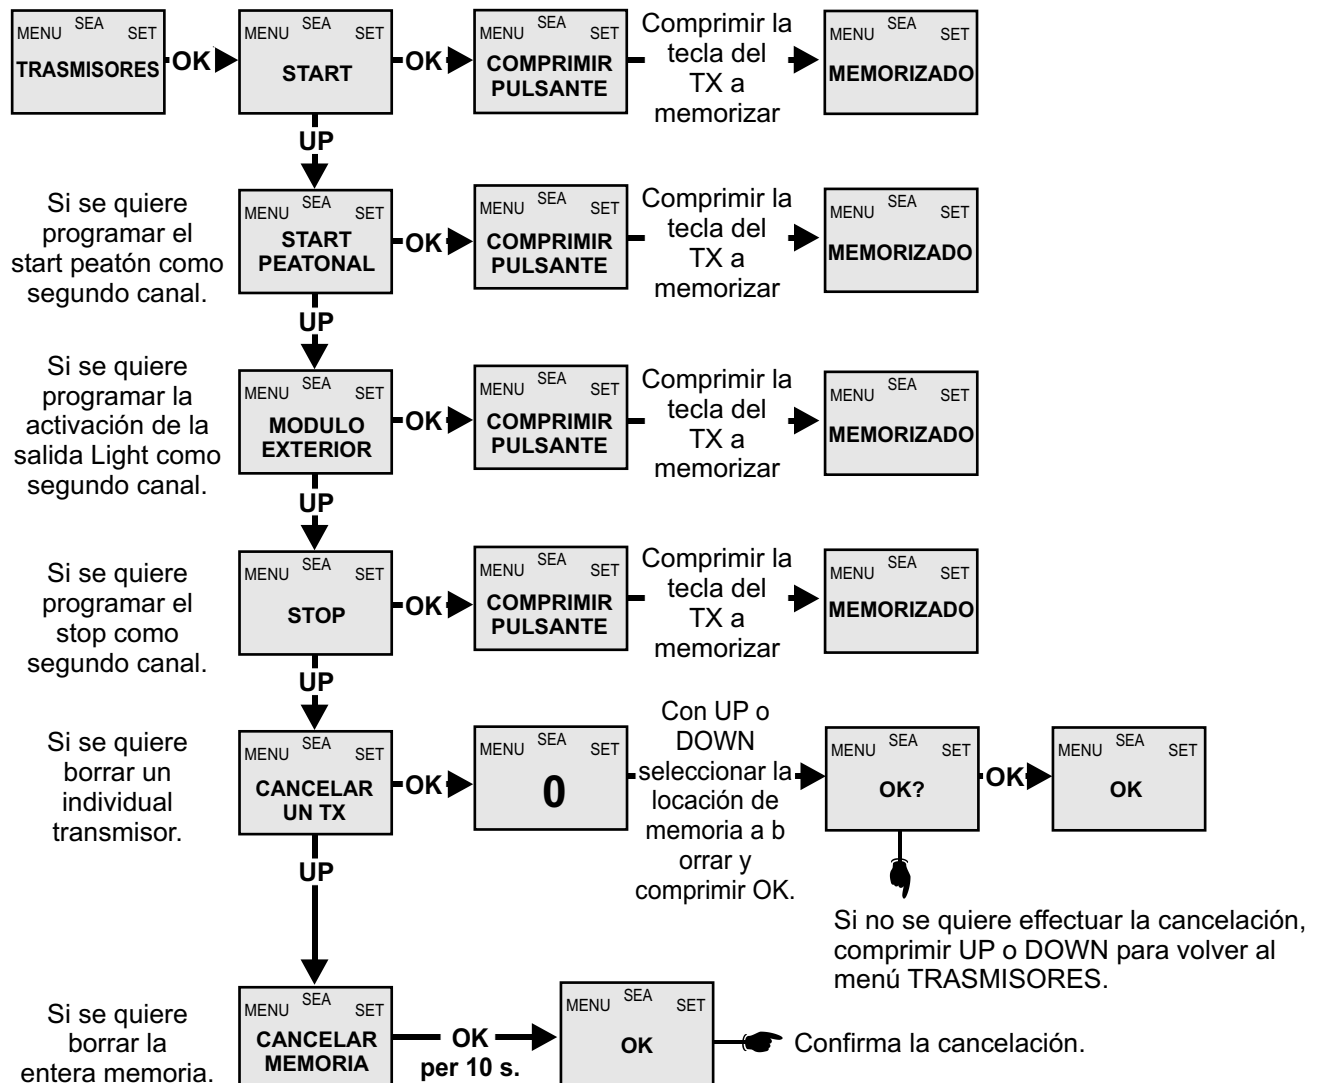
MENU SEA SET
TRASMISORES

OK

MENU SEA SET
START

OK

MENU SEA SET
COMPRIMIR PULSANTE

Comprimir la tecla del TX a memorizar

MENU SEA SET
MEMORIZADO

UP

Si se quiere programar el start peatón como segundo canal.

MENU SEA SET
START PEATONAL

OK

MENU SEA SET
COMPRIMIR PULSANTE

Comprimir la tecla del TX a memorizar

MENU SEA SET
MEMORIZADO

UP

Si se quiere programar la activación de la salida Light como segundo canal.

MENU SEA SET
MODULO EXTERIOR

OK

MENU SEA SET
COMPRIMIR PULSANTE

Comprimir la tecla del TX a memorizar

MENU SEA SET
MEMORIZADO

UP

Si se quiere programar el stop como segundo canal.

MENU SEA SET
STOP

OK

MENU SEA SET
COMPRIMIR PULSANTE

Comprimir la tecla del TX a memorizar

MENU SEA SET
MEMORIZADO

UP

Si se quiere borrar un individual transmisor.

MENU SEA SET
CANCELAR UN TX

OK

MENU SEA SET
0

Con UP o DOWN seleccionar la locación de memoria a b orrar y comprimir OK.

MENU SEA SET
OK?

OK

MENU SEA SET
OK

Si no se quiere effectuar la cancelación, comprimir UP o DOWN para volver al menú TRASMISORES.

UP

Si se quiere borrar la entera memoria.

MENU SEA SET
CANCELAR MEMORIA

OK
per 10 s.

MENU SEA SET
OK

Confirma la cancelación.